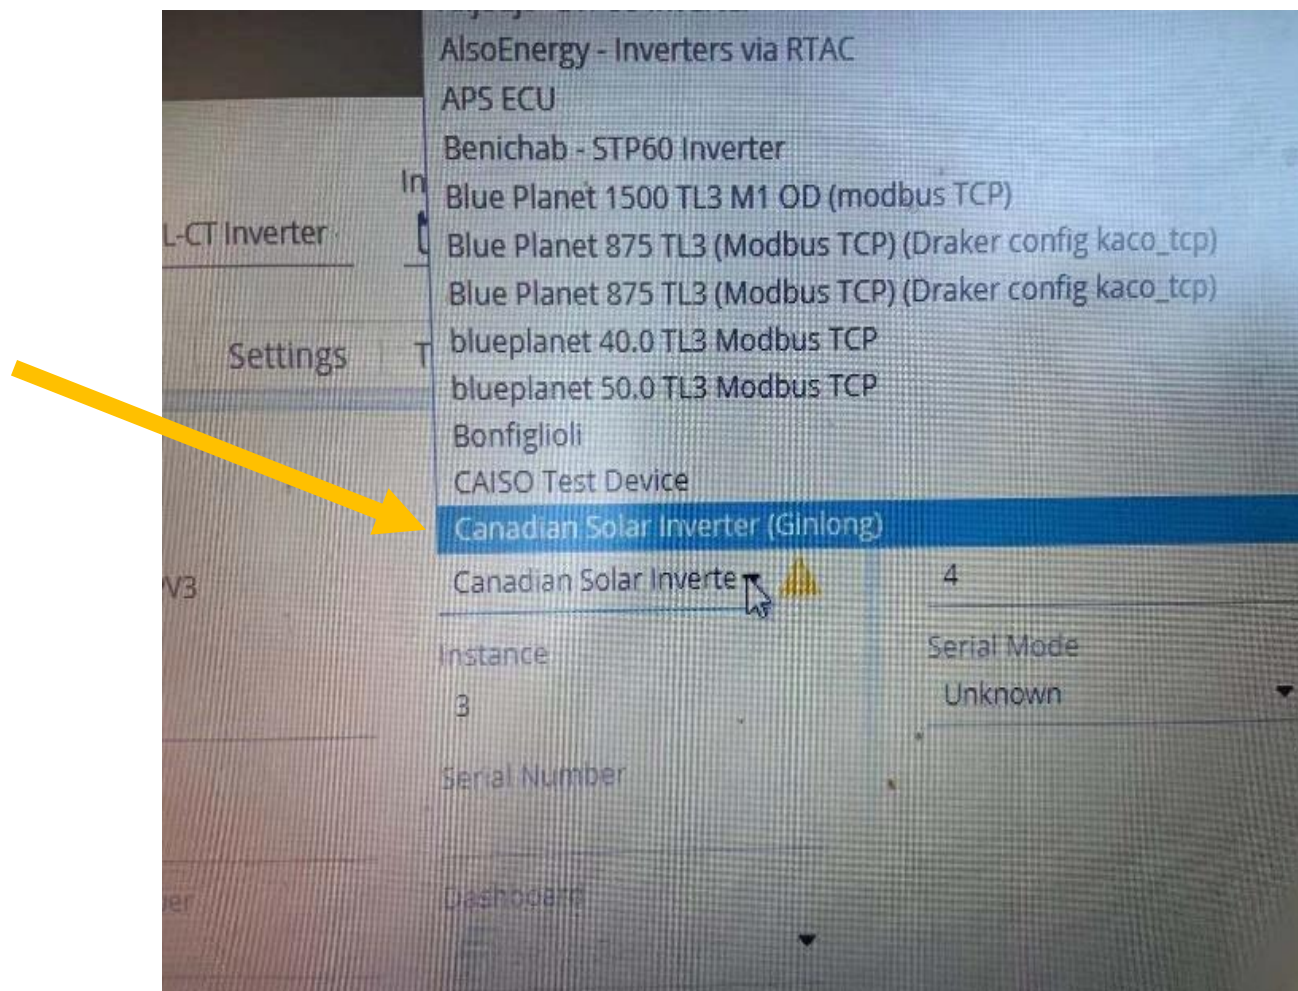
AlsoEnergy - Inverters via RTAC
APS ECU
Benichab - STP60 Inverter
Blue Planet 1500 TL3 M1 OD (modbus TCP)
Blue Planet 875 TL3 (Modbus TCP) (Draker config kaco_tcp)
Blue Planet 875 TL3 (Modbus TCP) (Draker config kaco_tcp)
blueplanet 40.0 TL3 Modbus TCP
blueplanet 50.0 TL3 Modbus TCP
Bonfiglioli
CAISO Test Device
Canadian Solar Inverter (Ginlong)

In
L-CT Inverter
Settings
T
V3
er

Canadian Solar Inverte
4
Instance
3
Serial Mode
Unknown
Serial Number
Dashboard